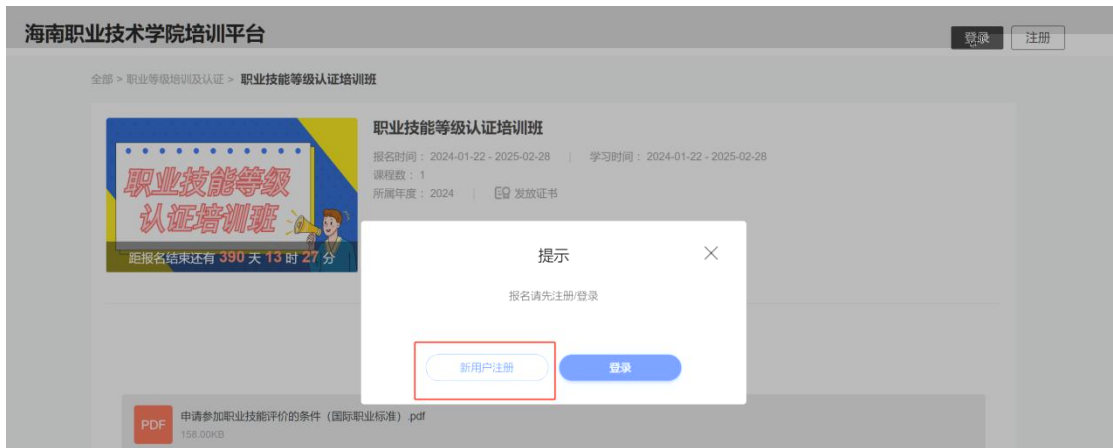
海南职业技术学院培训平台

登录 注册

全部 > 职业等级培训及认证 > 职业技能等级认证培训班

职业技能等级认证培训班

认证培训班

距报名结束还有 390 天 13 时 27 分

职业技能等级认证培训班

报名时间：2024-01-22 - 2025-02-28 | 学习时间：2024-01-22 - 2025-02-28

课程数：1

所属年度：2024 | 发放证书

提示

报名请先注册/登录

新用户注册

登录

PDF 申请参加职业技能评价的条件（国际职业标准）.pdf

158.00KB